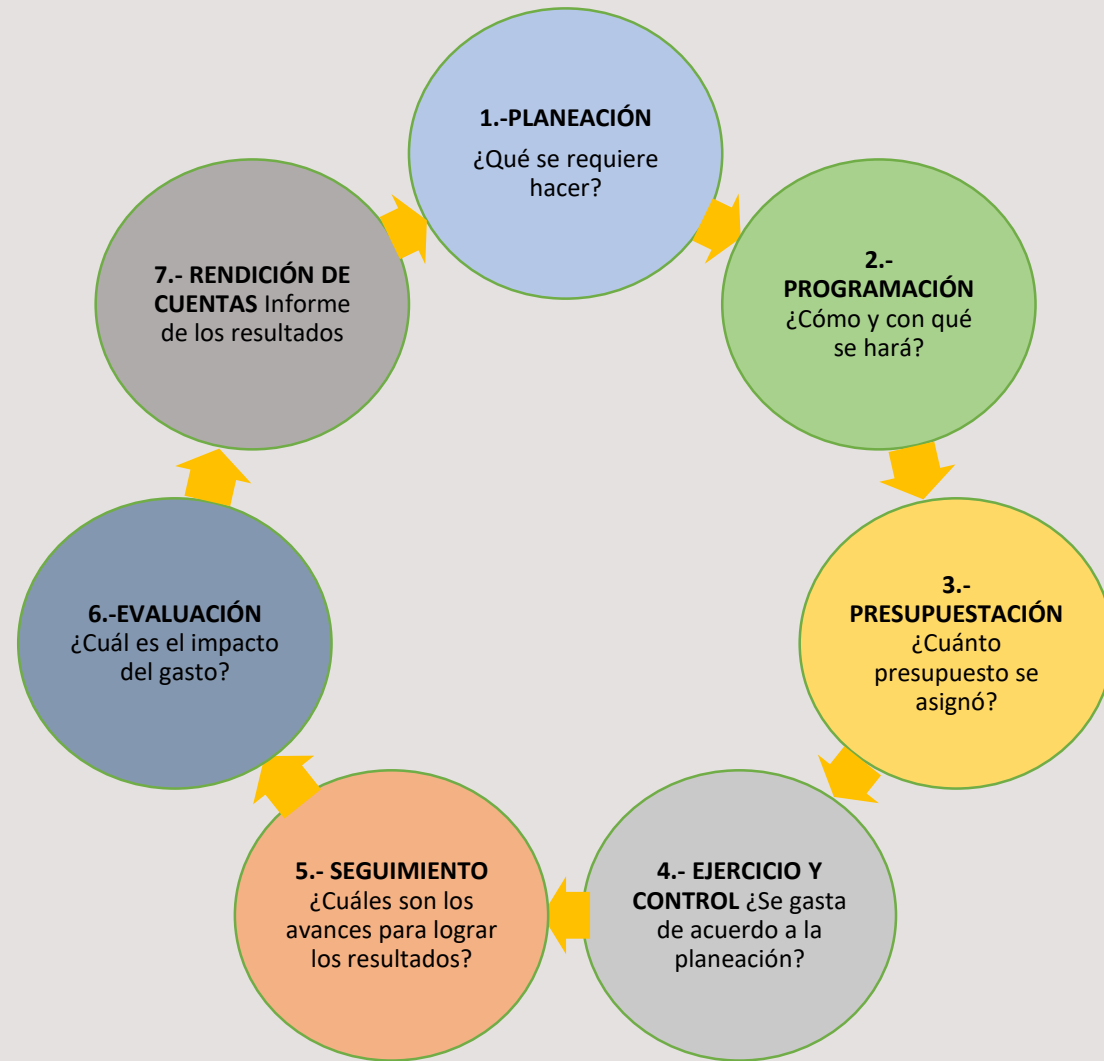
1.-PLANEACIÓN
¿Qué se requiere hacer?

2.- PROGRAMACIÓN
¿Cómo y con qué se hará?

3.- PRESUPUESTACIÓN
¿Cuánto presupuesto se asignó?

4.- EJERCICIO Y CONTROL ¿Se gasta de acuerdo a la planeación?

5.- SEGUIMIENTO
¿Cuáles son los avances para lograr los resultados?

6.-EVALUACIÓN
¿Cuál es el impacto del gasto?

7.- RENDICIÓN DE CUENTAS Informe de los resultados